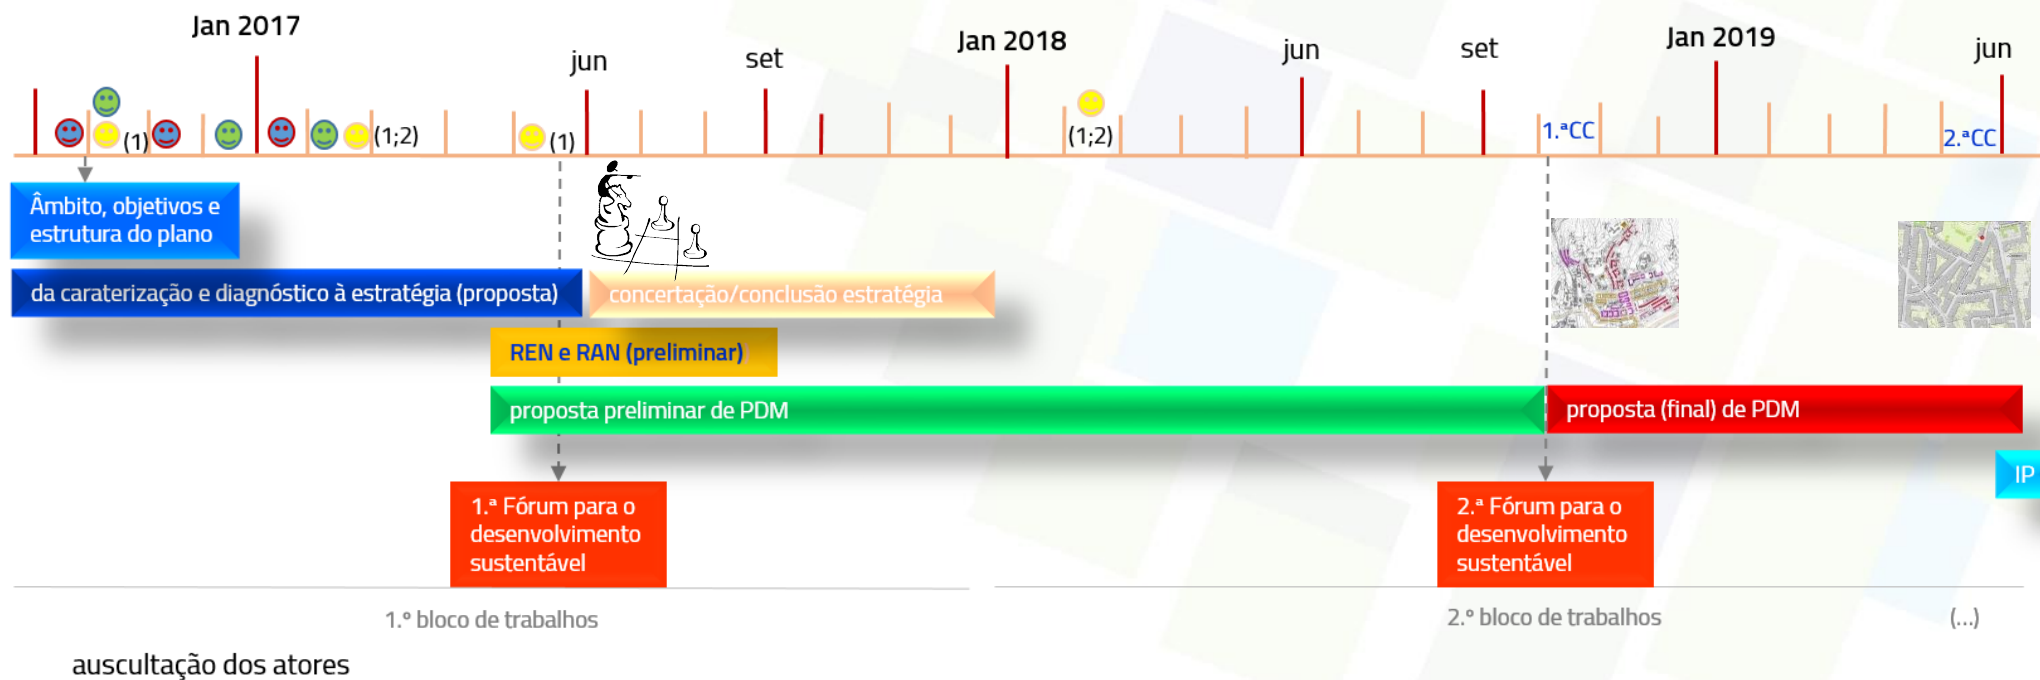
Jan 2017

jun

set

Jan 2018

jun

set

Jan 2019

jun

(1)

(1;2)

(1)

(1;2)

1.ªCC

2.ªCC

Âmbito, objetivos e estrutura do plano

da caraterização e diagnóstico à estratégia (proposta)

concertação/conclusão estratégia

REN e RAN (preliminar)

proposta preliminar de PDM

proposta (final) de PDM

IP

1.ª Fórum para o desenvolvimento sustentável

2.ª Fórum para o desenvolvimento sustentável

1.º bloco de trabalhos

2.º bloco de trabalhos

(...)

auscultação dos atores